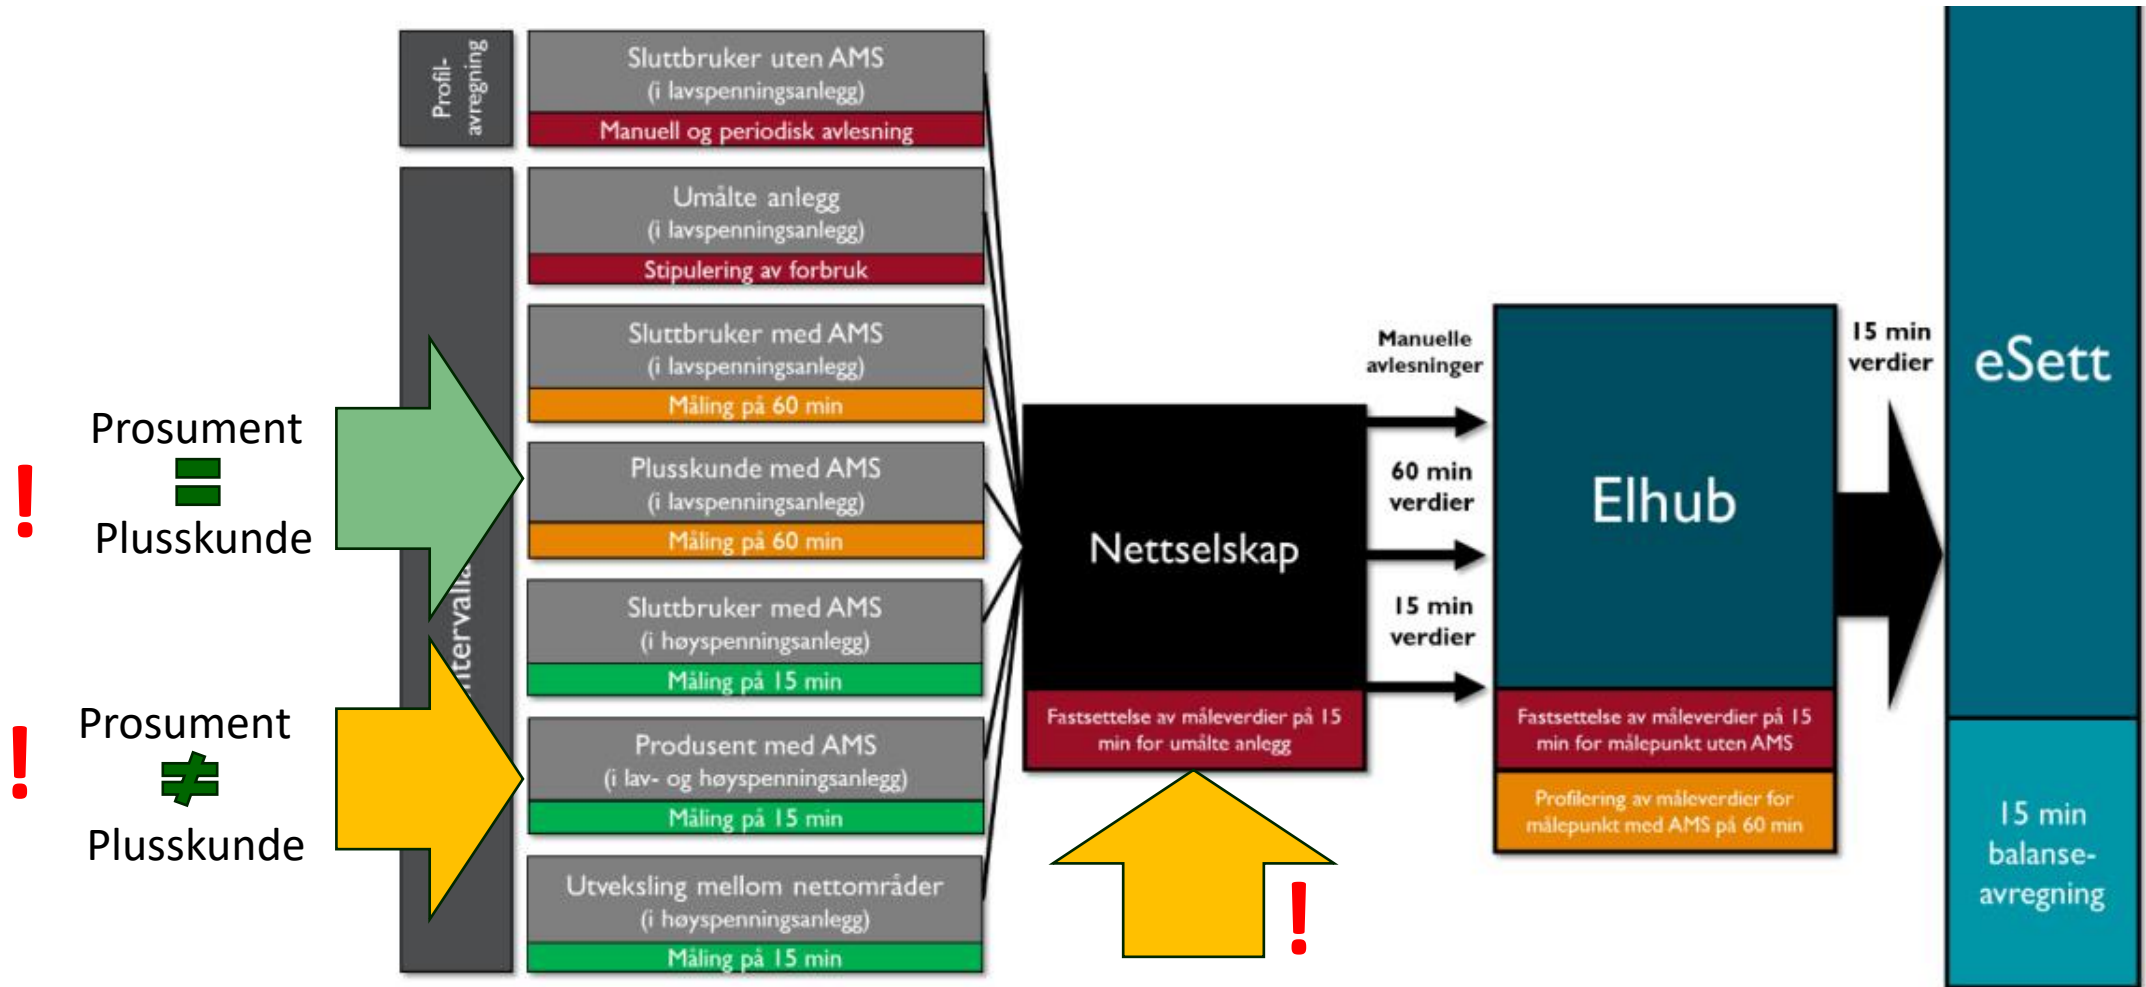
Profil-avregning

Sluttbruker uten AMS
(i lavspenningsanlegg)
Manuell og periodisk avlesning

Umålte anlegg
(i lavspenningsanlegg)
Stipulering av forbruk

Sluttbruker med AMS
(i lavspenningsanlegg)
Måling på 60 min

Plusskunde med AMS
(i lavspenningsanlegg)
Måling på 60 min

Sluttbruker med AMS
(i høyspenningsanlegg)
Måling på 15 min

Produsent med AMS
(i lav- og høyspenningsanlegg)
Måling på 15 min

Utveksling mellom nettområder
(i høyspenningsanlegg)
Måling på 15 min

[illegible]interval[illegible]

!
Prosument
=
Plusskunde

!
Prosument
≠
Plusskunde

Nettselskap
Fastsettelse av måleverdier på 15 min for umålte anlegg

!

Manuelle avlesninger
60 min verdier
15 min verdier

Elhub
Fastsettelse av måleverdier på 15 min for målepunkt uten AMS
Profilering av måleverdier for målepunkt med AMS på 60 min

15 min verdier

eSett
15 min balanse-avregning